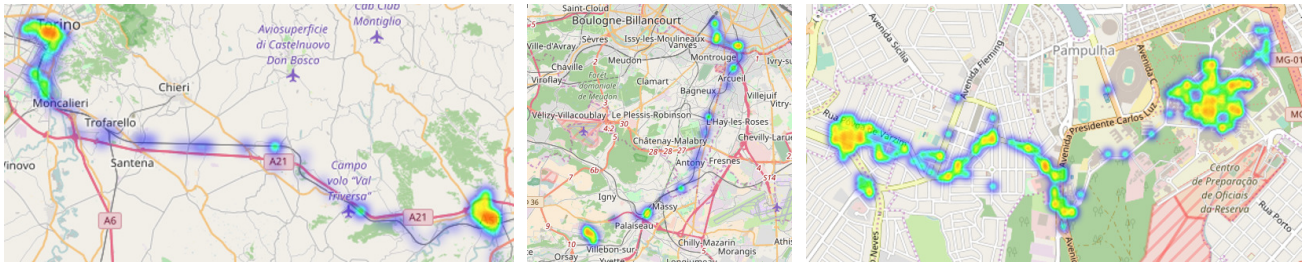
Torino
Cab Club Montiglio
Aviosuperficie di Castelnuovo Don Bosco
Chieri
Moncalieri
Trofarello
Santena
A21
Campo volo "Val Triversa"
A21
A6
vinovo

Saint-Cloud
Boulogne-Billancourt
Ville-d'Avray
Sèvres
Issy-les-Moulineaux
Vanves
Chaville
Meudon
Montrouge
Ivry-sur
Viroflay
Forêt domaniale de Meudon
Clamart
Arcueil
Villejuif
Vélizy-Villacoublay
Le Plessis-Robinson
Bagneux
Vitry-
L'Haÿ-les-Roses
Chevilly-Larue
Châtenay-Malabry
Antony
Fresnes
Igny
Massy
Palaiseau
Chilly-Mazarin
Morangis
Villebon-sur-Yvette
Orsay
4.2
30
28
36
6b
10
9
7
5
14

Avenida Sicília
Pampulha
Avenida Fleming
Avenida Presidente Carlos Luz
Avenida Coronel
MG-01
Centro de Preparação de Oficiais da Reserva
Rua Porto
Rua
Avenida
Neves